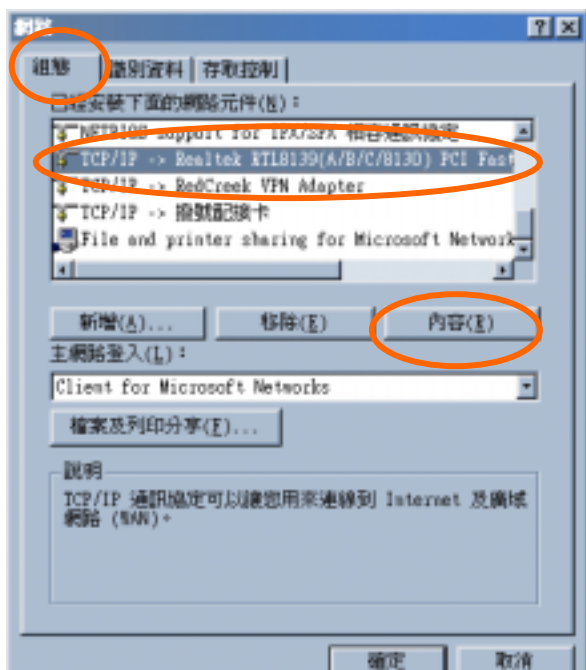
網路

組態 識別資料 存取控制

已經安裝下面的網路元件(N)：

NETBIOS support for IPX/SPX 相容通訊協定
TCP/IP -> Realtek RTL8139(A/B/C/8130) PCI Fast
TCP/IP -> RedCreek VPN Adapter
TCP/IP -> 撥號配接卡
File and printer sharing for Microsoft Network

新增(A)... 移除(E) 內容(R)

主網路登入(L)：

Client for Microsoft Networks

檔案及列印分享(F)...

說明

TCP/IP 通訊協定可以讓您用來連線到 Internet 及廣域網路 (WAN)。

確定 取消